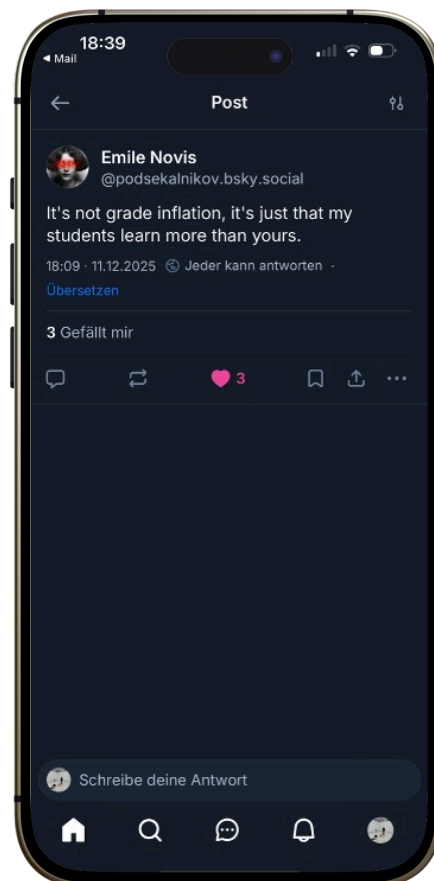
◂ Mail 18:39

Post

Emile Novis
@podsekalnikov.bsky.social

It's not grade inflation, it's just that my students learn more than yours.

18:09 · 11.12.2025 Jeder kann antworten ·
Übersetzen

3 Gefällt mir

3

Schreibe deine Antwort